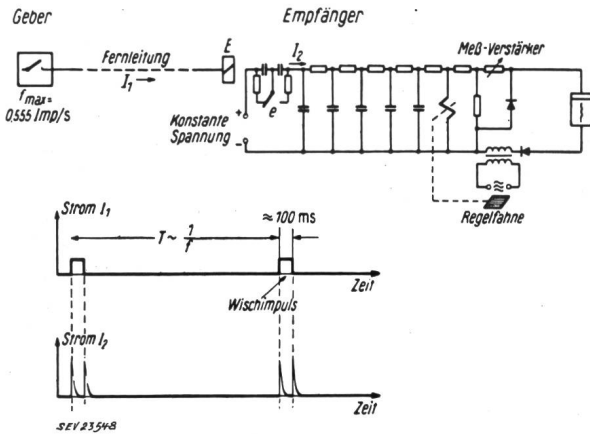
Geber

Empfänger

$f_{max}$ = 0,555 Imp/s

Fernleitung

$I_1$

E

$I_2$

e

Meß-Verstärker

+

-

Konstante Spannung

Regelfahne

Strom $I_1$

$T \sim \frac{1}{f}$

≈ 100 ms

Wischimpuls

Zeit

Strom $I_2$

Zeit

SEV 23548